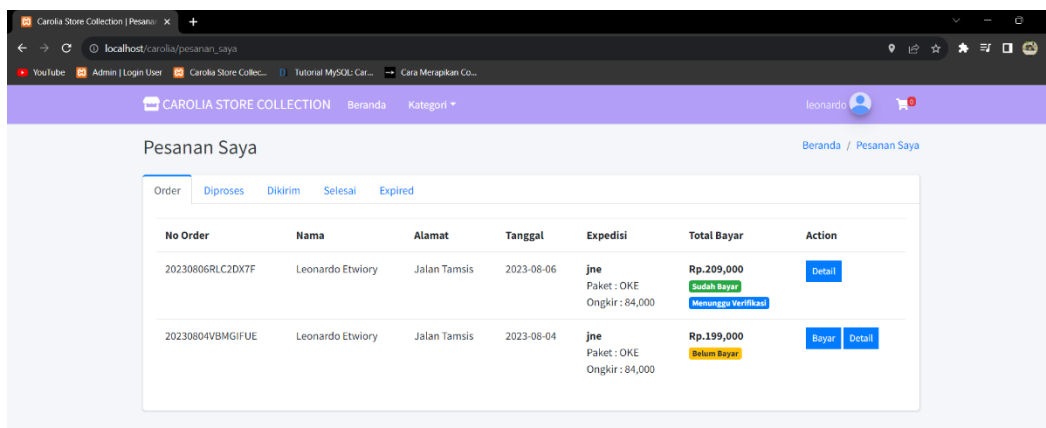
Carolia Store Collection | Pesanan ×

localhost/carolia/pesanan_saya

YouTube Admin | Login User Carolia Store Collec... Tutorial MySQL: Car... Cara Merapikan Co...

CAROLIA STORE COLLECTION Beranda Kategori

leonardo 0

Pesanan Saya

Beranda / Pesanan Saya

Order Diproses Dikirim Selesai Expired

| No Order | Nama | Alamat | Tanggal | Expedisi | Total Bayar | Action |
|---|---|---|---|---|---|---|
| 20230806RLC2DX7F | Leonardo Etwiory | Jalan Tamsis | 2023-08-06 | jne Paket : OKE Ongkir : 84,000 | Rp.209,000 Sudah Bayar Menunggu Verifikasi | Detail |
| 20230804VBMGIFUE | Leonardo Etwiory | Jalan Tamsis | 2023-08-04 | jne Paket : OKE Ongkir : 84,000 | Rp.199,000 Belum Bayar | Bayar Detail |